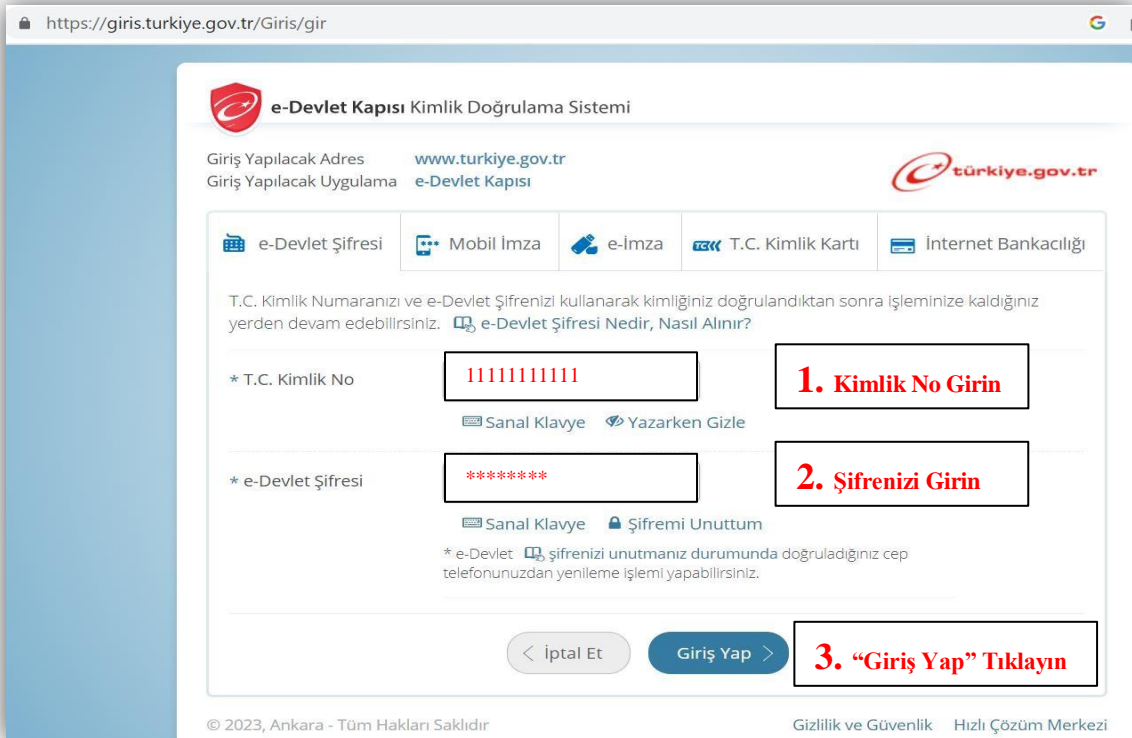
https://giris.turkiye.gov.tr/Giris/gir

e-Devlet Kapısı Kimlik Doğrulama Sistemi

Giriş Yapılacak Adres www.turkiye.gov.tr
Giriş Yapılacak Uygulama e-Devlet Kapısı

türkiye.gov.tr

e-Devlet Şifresi | Mobil İmza | e-İmza | T.C. Kimlik Kartı | İnternet Bankacılığı

T.C. Kimlik Numaranızı ve e-Devlet Şifrenizi kullanarak kimliğiniz doğrulandıktan sonra işleminize kaldığınız yerden devam edebilirsiniz. e-Devlet Şifresi Nedir, Nasıl Alınır?

* T.C. Kimlik No
11111111111
1. Kimlik No Girin

Sanal Klavye Yazarken Gizle

* e-Devlet Şifresi
********
2. Şifrenizi Girin

Sanal Klavye Şifremi Unuttum

* e-Devlet şifrenizi unutmanız durumunda doğruladığınız cep telefonunuzdan yenileme işlemi yapabilirsiniz.

İptal Et
Giriş Yap
3. "Giriş Yap" Tıklayın

© 2023, Ankara - Tüm Hakları Saklıdır
Gizlilik ve Güvenlik Hızlı Çözüm Merkezi